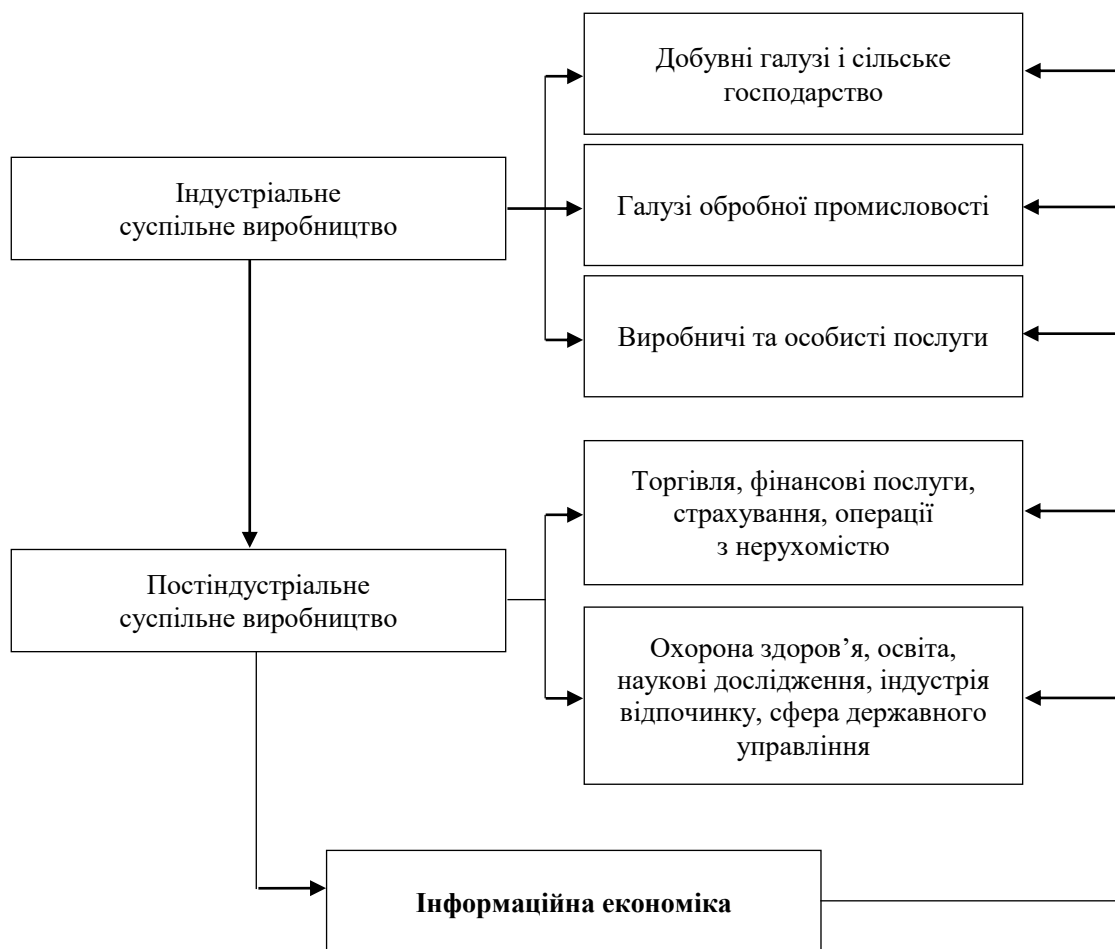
Індустріальне суспільне виробництво

Добувні галузі і сільське господарство

Галузі обробної промисловості

Виробничі та особисті послуги

Постіндустріальне суспільне виробництво

Торгівля, фінансові послуги, страхування, операції з нерухомістю

Охорона здоров'я, освіта, наукові дослідження, індустрія відпочинку, сфера державного управління

**Інформаційна економіка**